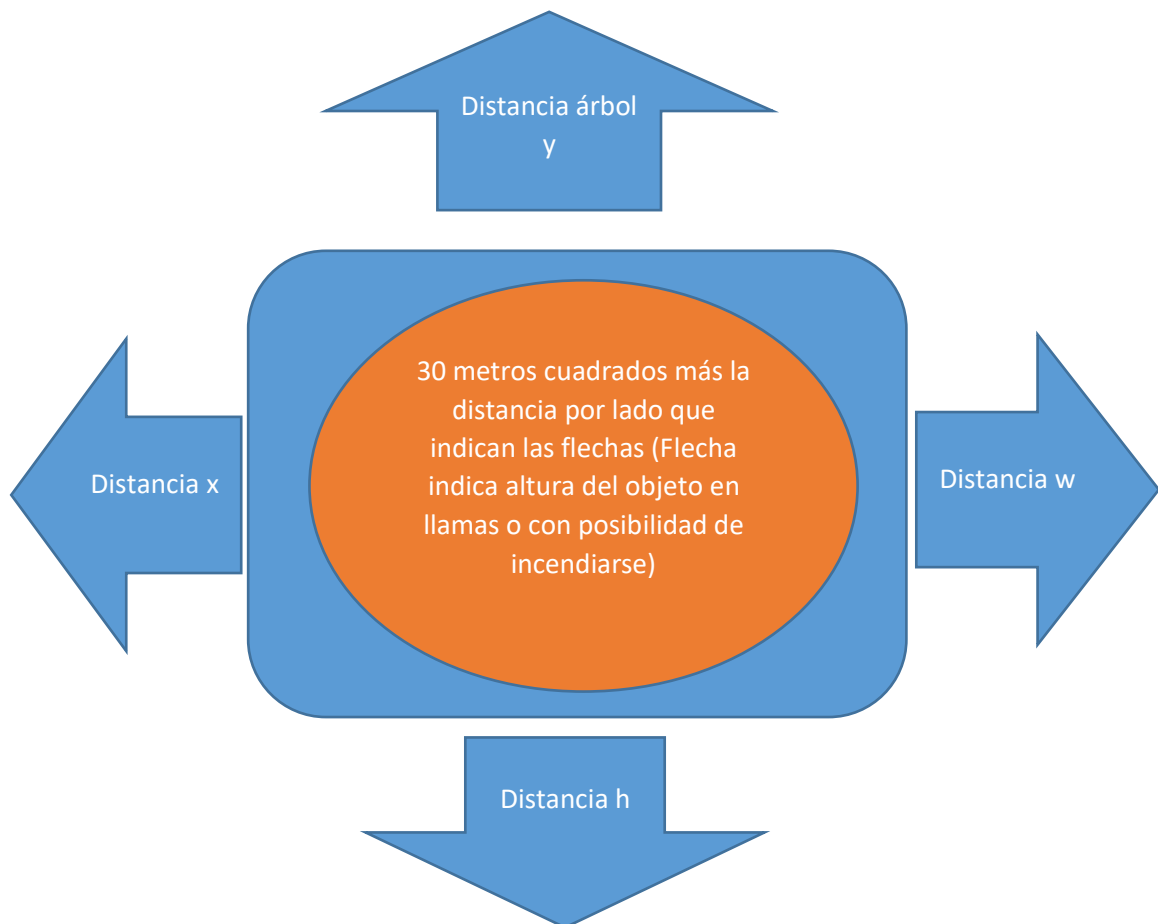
Distancia árbol y

Distancia x

30 metros cuadrados más la distancia por lado que indican las flechas (Flecha indica altura del objeto en llamas o con posibilidad de incendiarse)

Distancia w

Distancia h